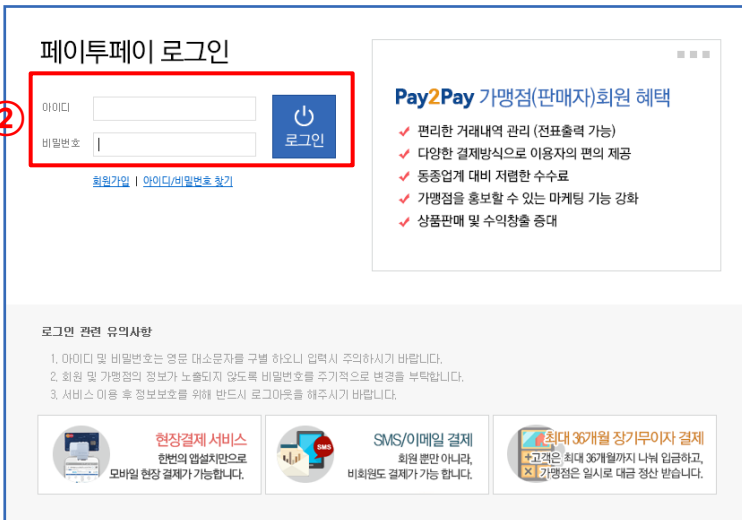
페이투페이 로그인

②

아이디

비밀번호

로그인

회원가입 | 아이디/비밀번호 찾기

Pay2Pay 가맹점(판매자)회원 혜택

편리한 거래내역 관리 (전표출력 가능)
다양한 결제방식으로 이용자의 편의 제공
동종업계 대비 저렴한 수수료
가맹점을 홍보할 수 있는 마케팅 기능 강화
상품판매 및 수익창출 증대

로그인 관련 유의사항

1. 아이디 및 비밀번호는 영문 대소문자를 구별 하오니 입력시 주의하시기 바랍니다.
2. 회원 및 가맹점의 정보가 노출되지 않도록 비밀번호를 주기적으로 변경을 부탁합니다.
3. 서비스 이용 후 정보보호를 위해 반드시 로그아웃을 해주시기 바랍니다.

현장결제 서비스
한번의 앱설치만으로
모바일 현장 결제가 가능합니다.

SMS
SMS/이메일 결제
회원 뿐만 아니라,
비회원도 결제가 가능 합니다.

최대 36개월 장기무이자 결제
고객은 최대 36개월까지 나눠 입금하고,
가맹점은 일시로 대금 정산 받습니다.